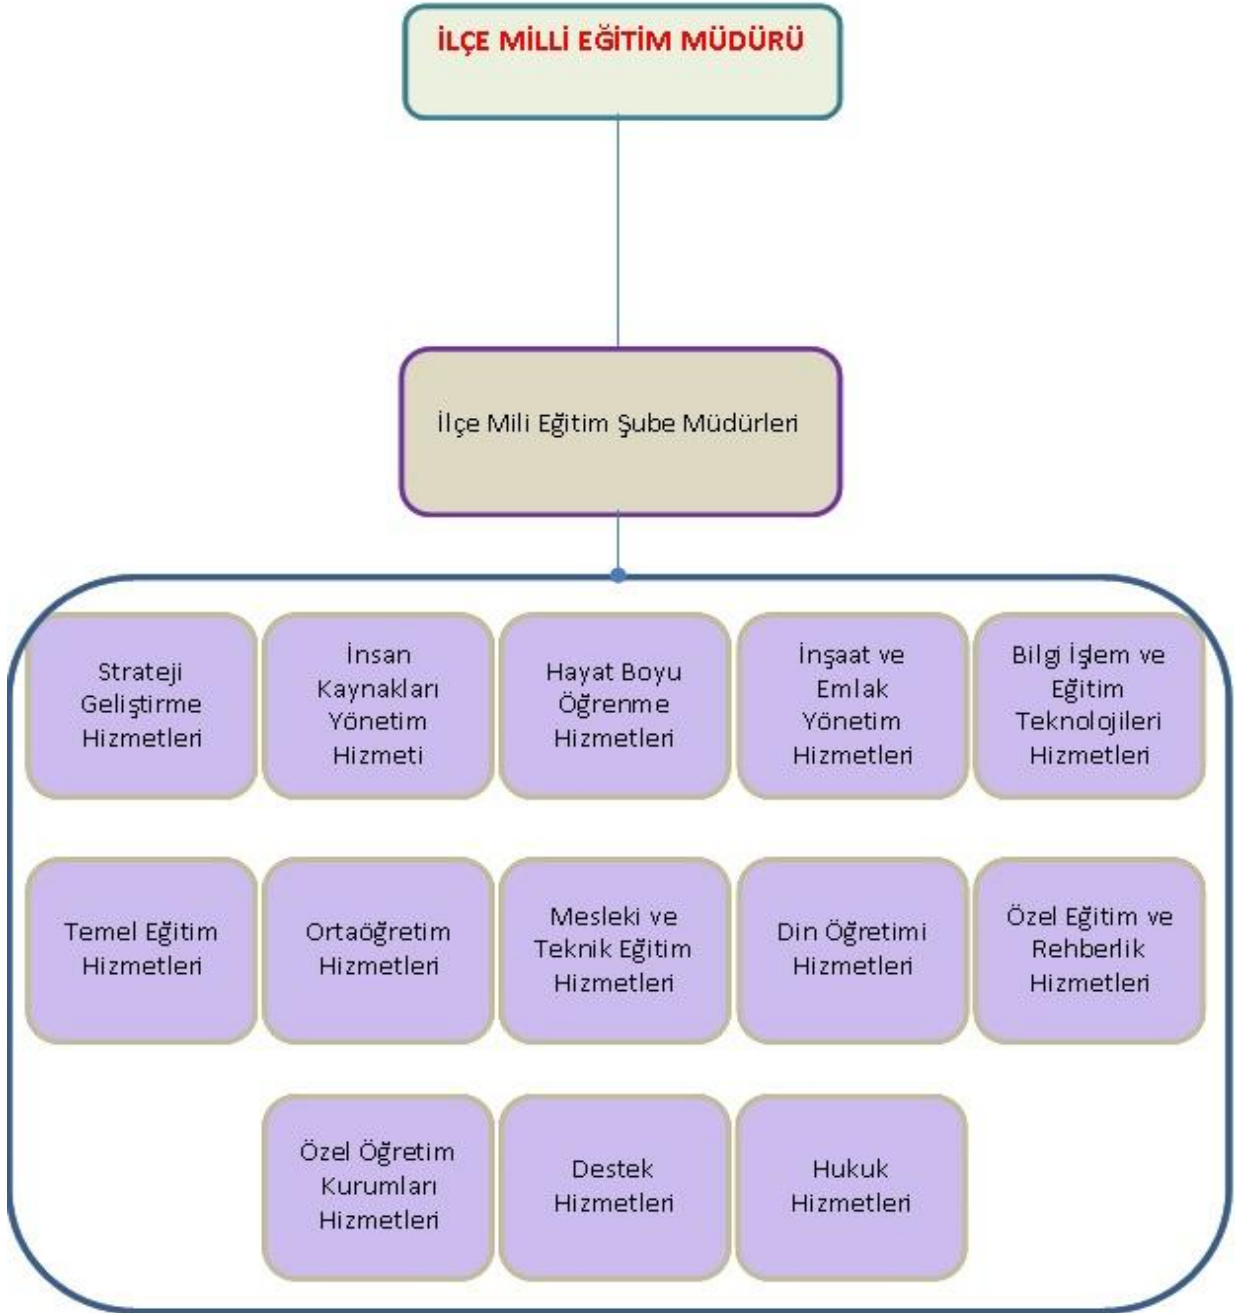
İLÇE MİLLİ EĞİTİM MÜDÜRÜ

İlçe Mili Eğitim Şube Müdürleri

Strateji Geliştirme Hizmetleri

İnsan Kaynakları Yönetim Hizmeti

Hayat Boyu Öğrenme Hizmetleri

İnşaat ve Emlak Yönetim Hizmetleri

Bilgi İşlem ve Eğitim Teknolojileri Hizmetleri

Temel Eğitim Hizmetleri

Ortaöğretim Hizmetleri

Mesleki ve Teknik Eğitim Hizmetleri

Din Öğretimi Hizmetleri

Özel Eğitim ve Rehberlik Hizmetleri

Özel Öğretim Kurumları Hizmetleri

Destek Hizmetleri

Hukuk Hizmetleri